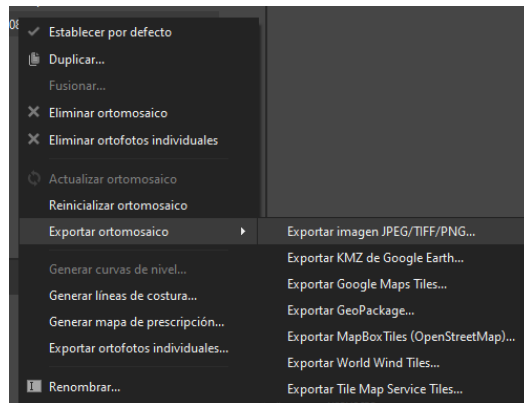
08

Establecer por defecto
Duplicar...
Fusionar...
Eliminar ortomosaico
Eliminar ortofotos individuales
Actualizar ortomosaico
Reinicializar ortomosaico
Exportar ortomosaico
Generar curvas de nivel...
Generar líneas de costura...
Generar mapa de prescripción...
Exportar ortofotos individuales...
Renombrar...

Exportar imagen JPEG/TIFF/PNG...
Exportar KMZ de Google Earth...
Exportar Google Maps Tiles...
Exportar GeoPackage...
Exportar MapBoxTiles (OpenStreetMap)...
Exportar World Wind Tiles...
Exportar Tile Map Service Tiles...